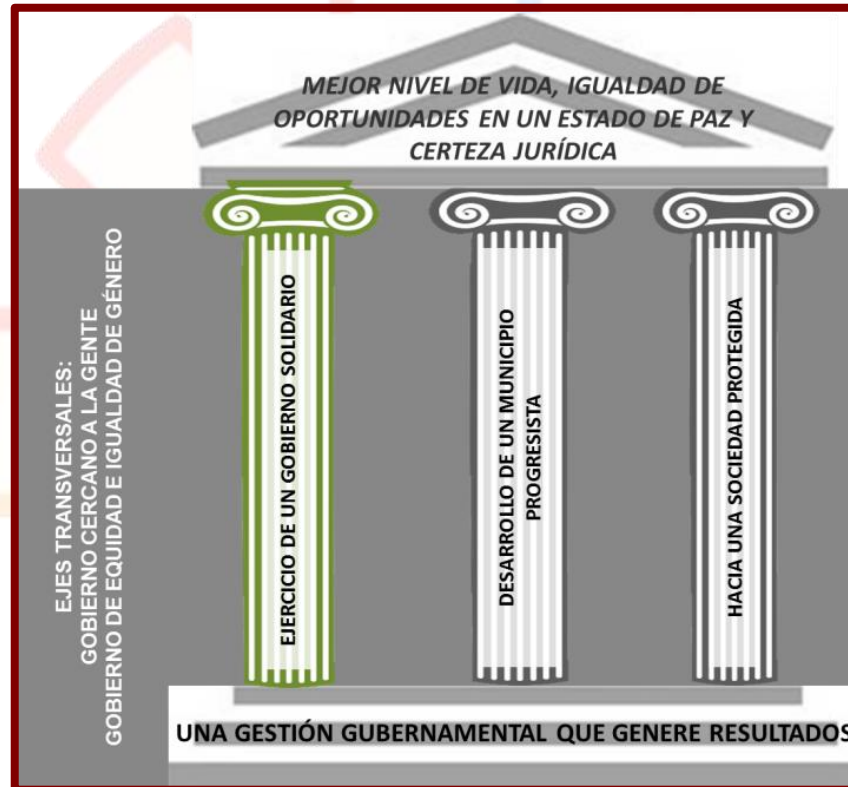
MEJOR NIVEL DE VIDA, IGUALDAD DE OPORTUNIDADES EN UN ESTADO DE PAZ Y CERTEZA JURÍDICA

EJES TRANSVERSALES:
GOBIERNO CERCANO A LA GENTE
GOBIERNO DE EQUIDAD E IGUALDAD DE GÉNERO

EJERCICIO DE UN GOBIERNO SOLIDARIO

DESARROLLO DE UN MUNICIPIO PROGRESISTA

HACIA UNA SOCIEDAD PROTEGIDA

UNA GESTIÓN GUBERNAMENTAL QUE GENERE RESULTADOS